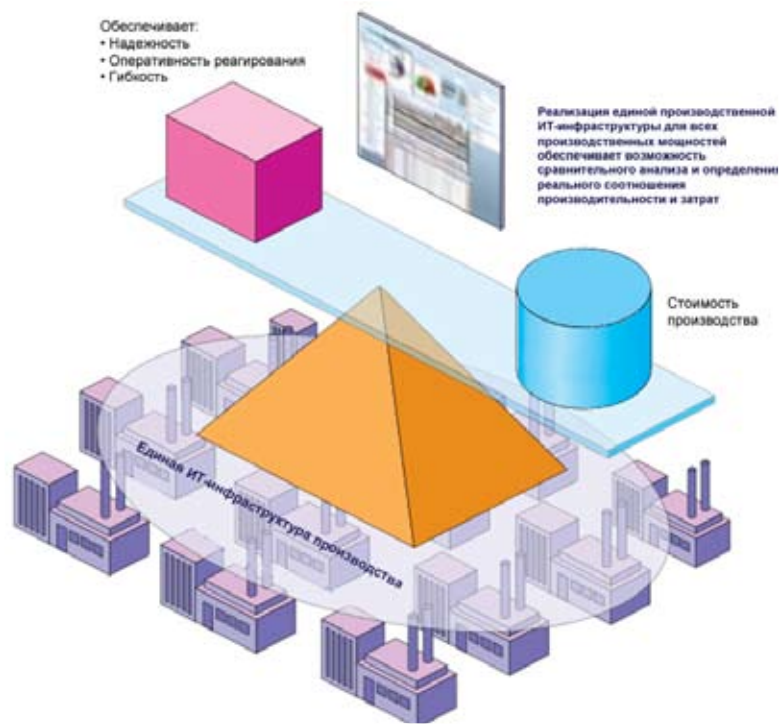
Обеспечивает:
• Надежность
• Оперативность реагирования
• Гибкость

Реализация единой производственной ИТ-инфраструктуры для всех производственных мощностей обеспечивает возможность сравнительного анализа и определени реального соотношения производительности и затрат

Стоимость производства

Единая ИТ-инфраструктура производства